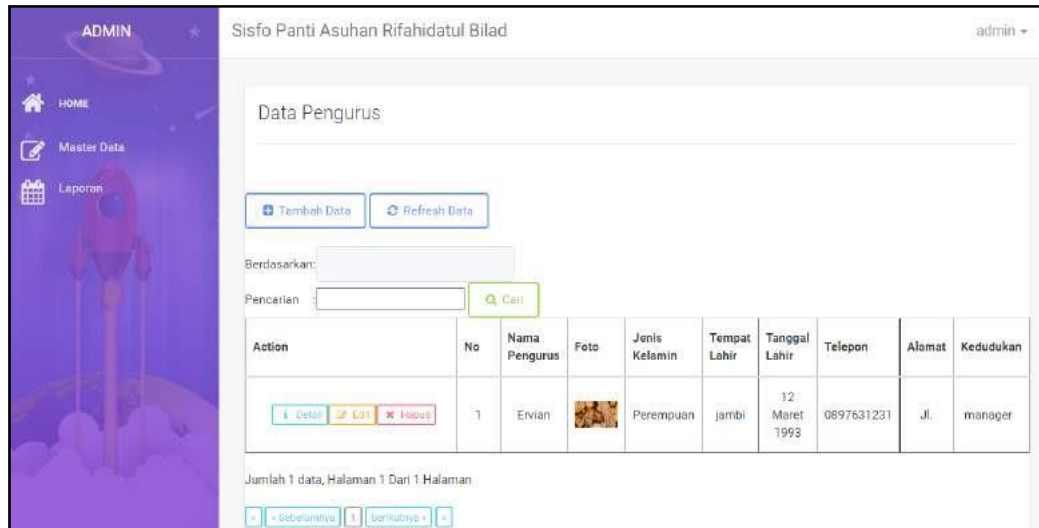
ADMIN

Sisfo Panti Asuhan Rifahidatul Bilad

admin ▾

HOME

Master Data

Laporan

Data Pengurus

Tambah Data

Refresh Data

Berdasarkan:

Pencarian :

Cari

| Action | No | Nama Pengurus | Foto | Jenis Kelamin | Tempat Lahir | Tanggal Lahir | Telepon | Alamat | Kedudukan |
|---|---|---|---|---|---|---|---|---|---|
| Detail Edit Hapus | 1 | Ervian | | Perempuan | jambi | 12 Maret 1993 | 0897631231 | Jl. | manager |

Jumlah 1 data, Halaman 1 Dari 1 Halaman

« « Sebelumnya 1 Berikutnya » »